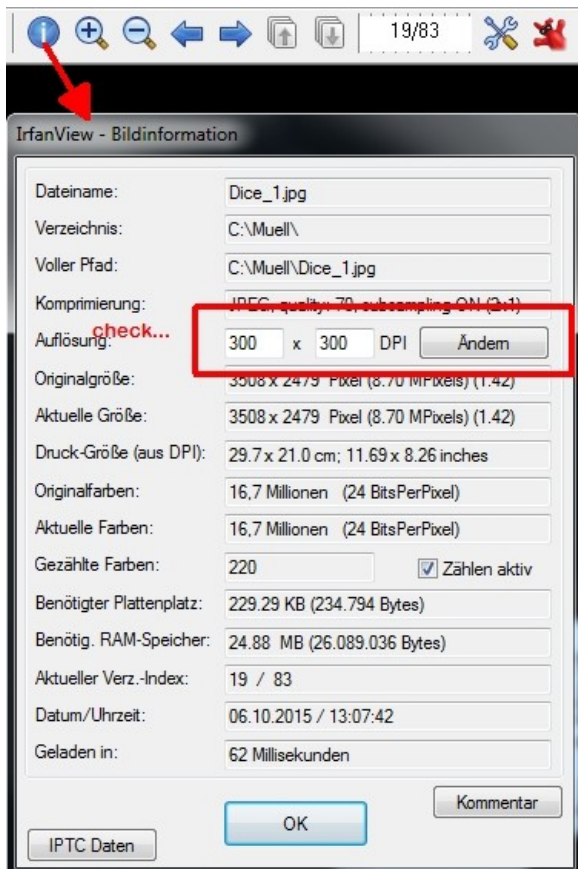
19/83

IrfanView - Bildinformation

| | |
|---|---|
| Dateiname: | Dice_1.jpg |
| Verzeichnis: | C:\Muell\ |
| Voller Pfad: | C:\Muell\Dice_1.jpg |
| Komprimierung: | JPEG, quality: 70, subsampling ON (2x1) |
| Auflösung: | 300 x 300 DPI Ändern |
| Originalgröße: | 3508 x 2479 Pixel (8.70 MPixels) (1.42) |
| Aktuelle Größe: | 3508 x 2479 Pixel (8.70 MPixels) (1.42) |
| Druck-Größe (aus DPI): | 29.7 x 21.0 cm; 11.69 x 8.26 inches |
| Originalfarben: | 16,7 Millionen (24 BitsPerPixel) |
| Aktuelle Farben: | 16,7 Millionen (24 BitsPerPixel) |
| Gezählte Farben: | 220 Zählen aktiv |
| Benötigter Plattenplatz: | 229.29 KB (234.794 Bytes) |
| Benötig. RAM-Speicher: | 24.88 MB (26.089.036 Bytes) |
| Aktueller Verz.-Index: | 19 / 83 |
| Datum/Uhrzeit: | 06.10.2015 / 13:07:42 |
| Geladen in: | 62 Millisekunden |

check...

Kommentar

OK

IPTC Daten